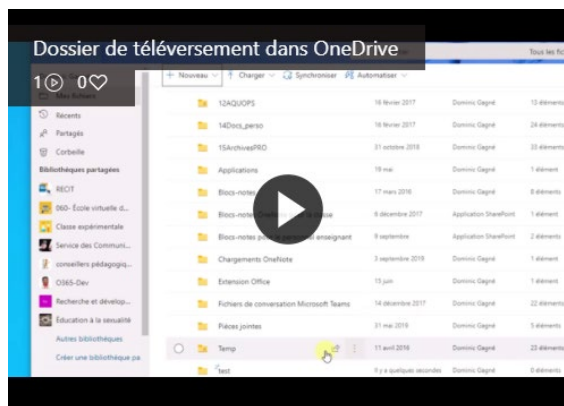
Dossier de téléversement dans OneDrive

1 0

Tous les fi

+ Nouveau | Charger | Synchroniser | Automatiser

Mes fichiers
Récents
Partagés
Corbeille
Bibliothèques partagées
REQT
060- École virtuelle d...
Classe expérimentale
Service des Commun...
conseillers pédagogiq...
O365-Dev
Recherche et dévelop...
Éducation à la sexualité
Autres bibliothèques
Créer une bibliothèque pa

| | | | |
|---|---|---|---|
| 12AQUOPS | 16 février 2017 | Dominic Gagné | 13 éléments |
| 14Docs_perso | 16 février 2017 | Dominic Gagné | 24 éléments |
| 15ArchivesPRO | 31 octobre 2018 | Dominic Gagné | 33 éléments |
| Applications | 19 mai | Dominic Gagné | 1 élément |
| Blocs-notes | 17 mars 2016 | Dominic Gagné | 8 éléments |
| Blocs-notes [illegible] | 6 décembre 2017 | Application SharePoint | 1 élément |
| Blocs-notes pour le personnel enseignant | 8 septembre | Application SharePoint | 2 éléments |
| Chargements OneNote | 3 septembre 2018 | Dominic Gagné | 1 élément |
| Extension Office | 13 juin | Dominic Gagné | 1 élément |
| Fichiers de conversation Microsoft Teams | 14 décembre 2017 | Dominic Gagné | 22 éléments |
| Pièces jointes | 31 mai 2019 | Dominic Gagné | 3 éléments |
| Temp | 11 avril 2016 | Dominic Gagné | 23 éléments |
| test | Il y a quelques secondes | Dominic Gagné | 0 éléments |